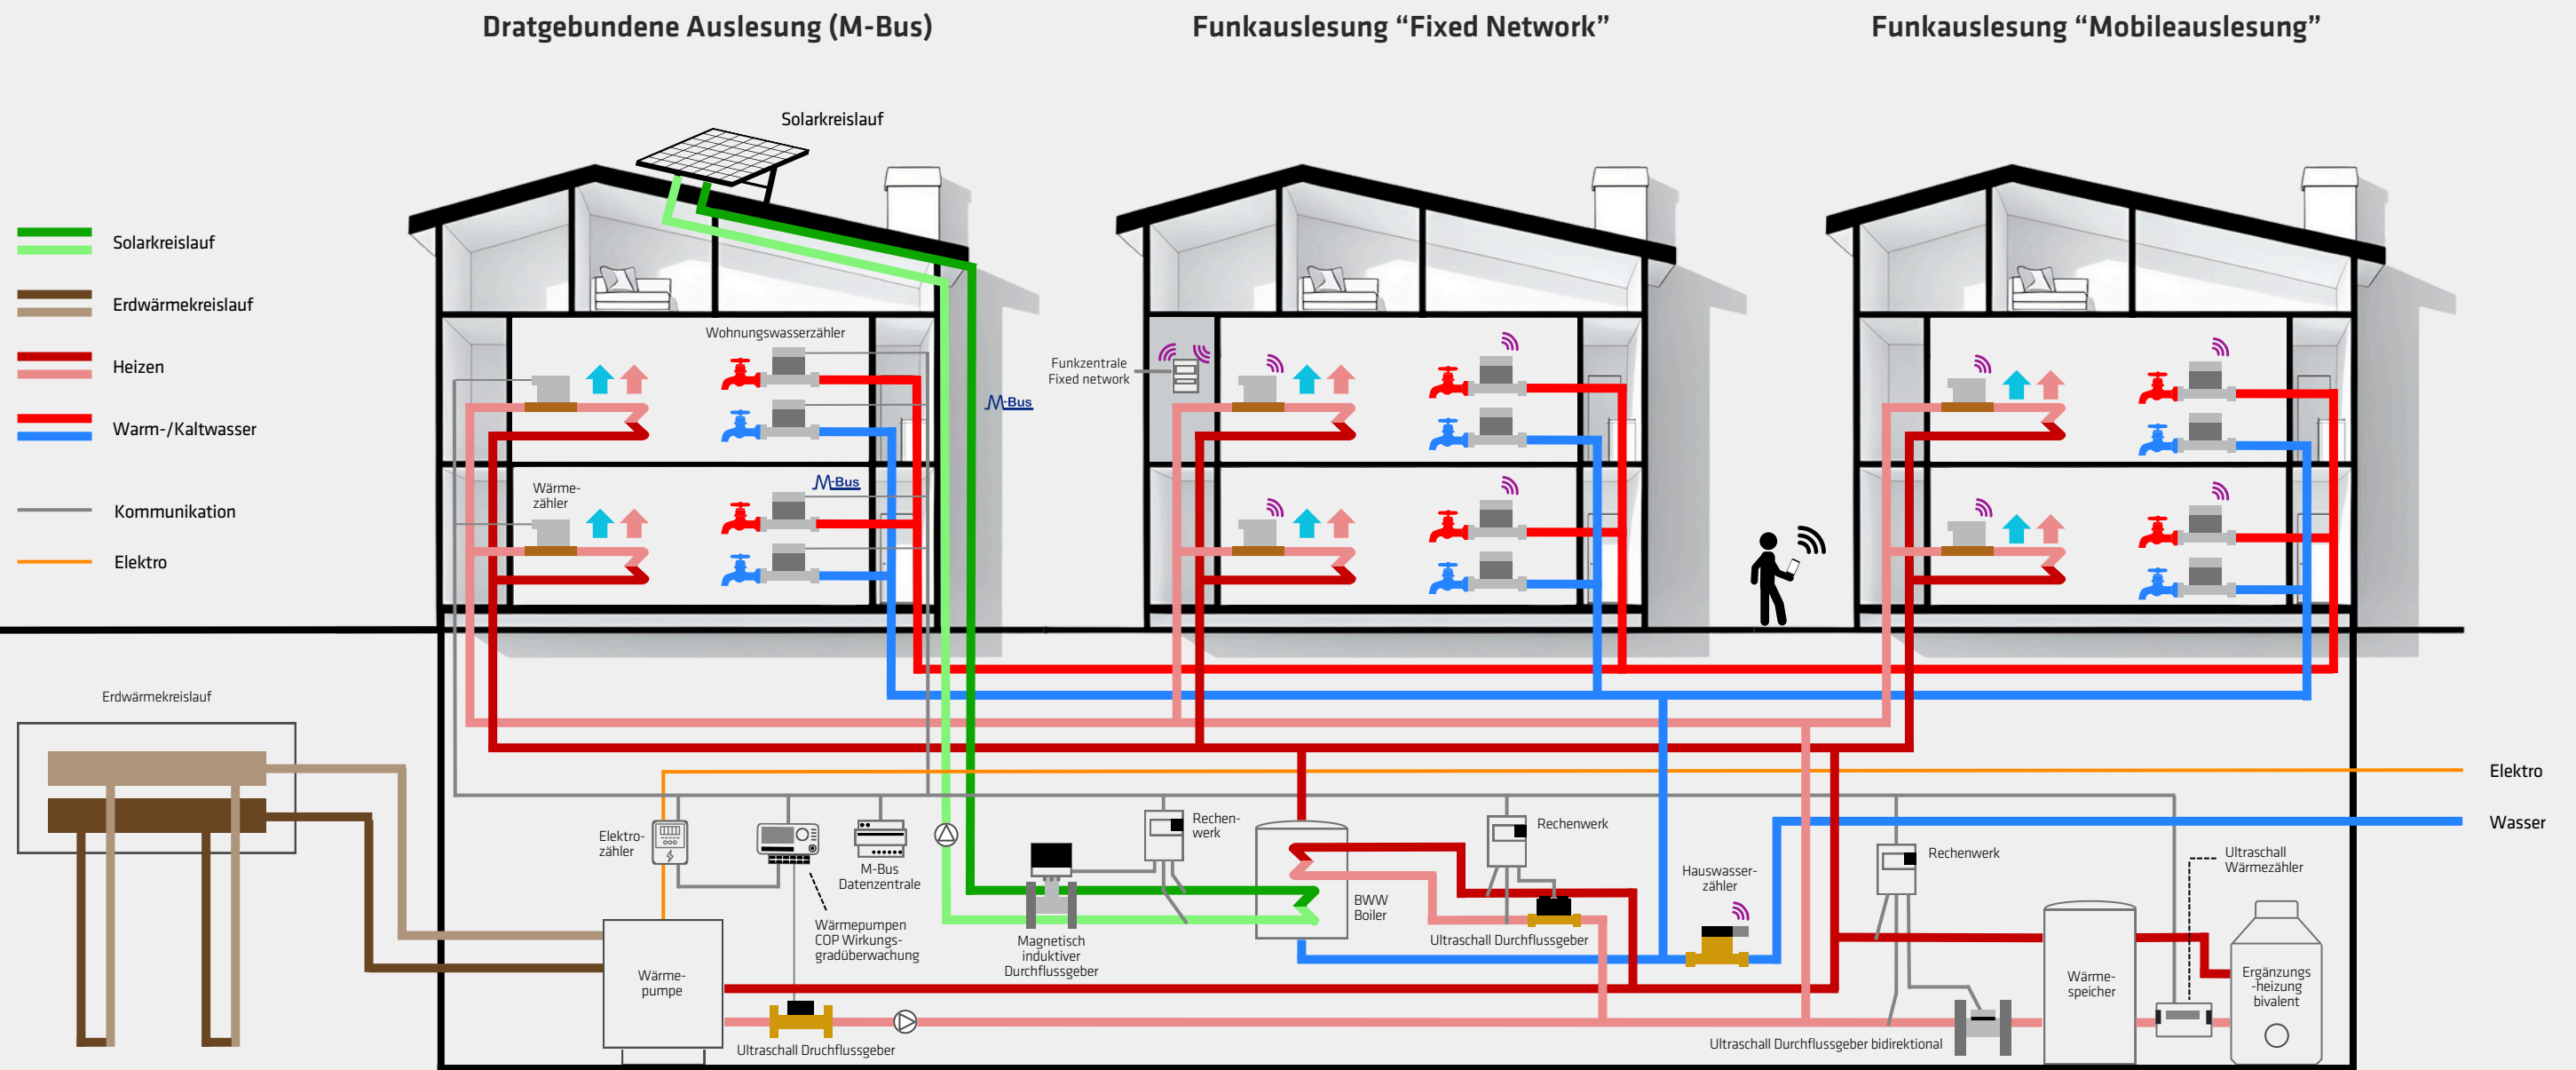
Dratgebundene Auslesung (M-Bus)

Funkauslesung “Fixed Network”

Funkauslesung “Mobileauslesung”

Solarkreislauf

Erdwärmekreislauf

Heizen

Warm-/Kaltwasser

Kommunikation

Elektro

Solarkreislauf

Wohnungswasserzähler

M-Bus

Wärmezähler

M-Bus

Funkzentrale Fixed network

Erdwärmekreislauf

Elektro

Wasser

Elektrozähler

M-Bus Datenzentrale

Wärmepumpen COP Wirkungsgradüberwachung

Magnetisch induktiver Durchflussgeber

Rechenwerk

BWW Boiler

Rechenwerk

Ultraschall Durchflussgeber

Hauswasserzähler

Rechenwerk

Ultraschall Wärmezähler

Wärmepumpe

Ultraschall Druchflussgeber

Wärmespeicher

Ergänzungs -heizung bivalent

Ultraschall Durchflussgeber bidirektional